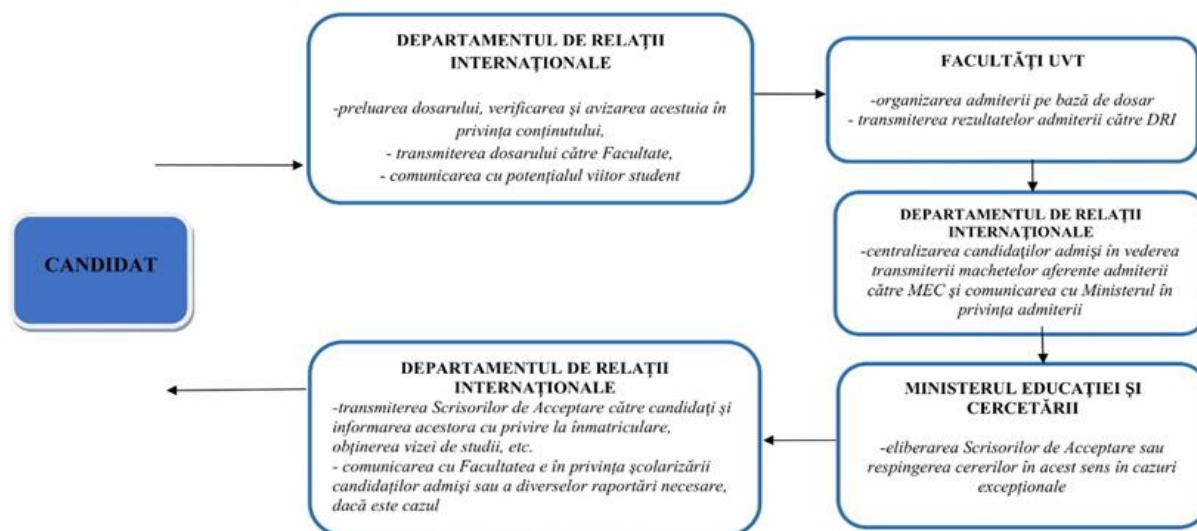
CANDIDAT

DEPARTAMENTUL DE RELAȚII INTERNAȚIONALE

-preluarea dosarului, verificarea și avizarea acestuia în privința conținutului,
- transmiterea dosarului către Facultate,
- comunicarea cu potențialul viitor student

FACULTĂȚI UVT

-organizarea admiterii pe bază de dosar
- transmiterea rezultatelor admiterii către DRI

DEPARTAMENTUL DE RELAȚII INTERNAȚIONALE
-centralizarea candidaților admiși în vederea transmiterii machetelor aferente admiterii către MEC și comunicarea cu Ministerul în privința admiterii

MINISTERUL EDUCAȚIEI ȘI CERCETĂRII

-eliberarea Scrisorilor de Acceptare sau respingerea cererilor în acest sens în cazuri excepționale

DEPARTAMENTUL DE RELAȚII INTERNAȚIONALE
-transmiterea Scrisorilor de Acceptare către candidați și informarea acestora cu privire la înmatriculare, obținerea vizei de studii, etc.
- comunicarea cu Facultatea e în privința școlarizării candidaților admiși sau a diverselor raportări necesare, dacă este cazul